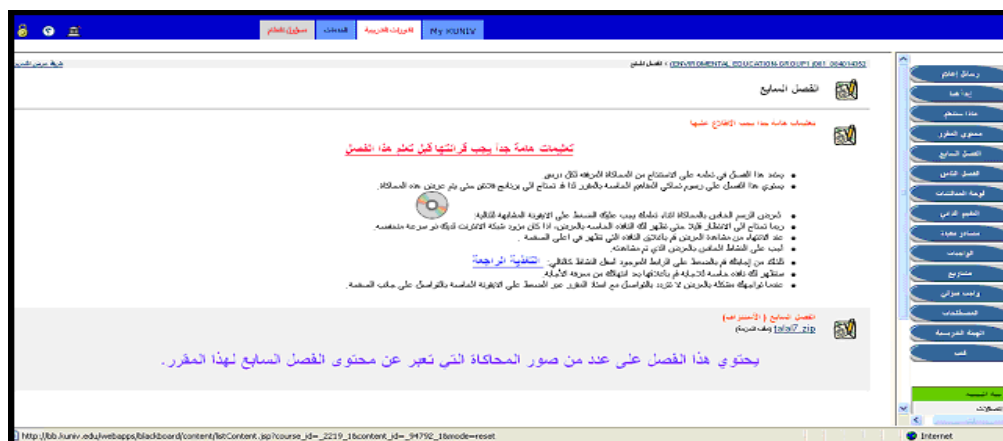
مسؤول النظام | الخدمات | المقررات الدراسية | My KUNIV

خريطة مربع التنقل

ENVIRONMENTAL EDUCATION GROUP1 (061_004014352) > الفصل السابع

الفصل السابع

تعليمات هامة جدا يجب الاطلاع عليها

تعليمات هامة جداً يجب قرائتها قبل تعلم هذا الفصل

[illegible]

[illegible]

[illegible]

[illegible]

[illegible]

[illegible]

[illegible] التغذية الراجعة

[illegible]

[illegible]

الفصل السابع ( الاستراحة )

talal7.zip (ملف مرفق)

يحتوي هذا الفصل على عدد من صور المحاكاة التي تعبر عن محتوى الفصل السابع لهذا المقرر.

رسائل إعلام
إبدأ هنا
ماذا ستتعلم
محتوى المقرر
الفصل السابع
الفصل الثامن
لوحة المناقشات
التقييم الذاتي
مصادر مفيدة
الواجبات
مشاريع
واجب منزلي
المستلزمات
الهيئة التدريسية
فصل

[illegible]

http://bb.kuniv.edu/webapps/blackboard/content/listContent.jsp?course_id=_2219_1&content_id=_94792_1&mode=reset

Internet